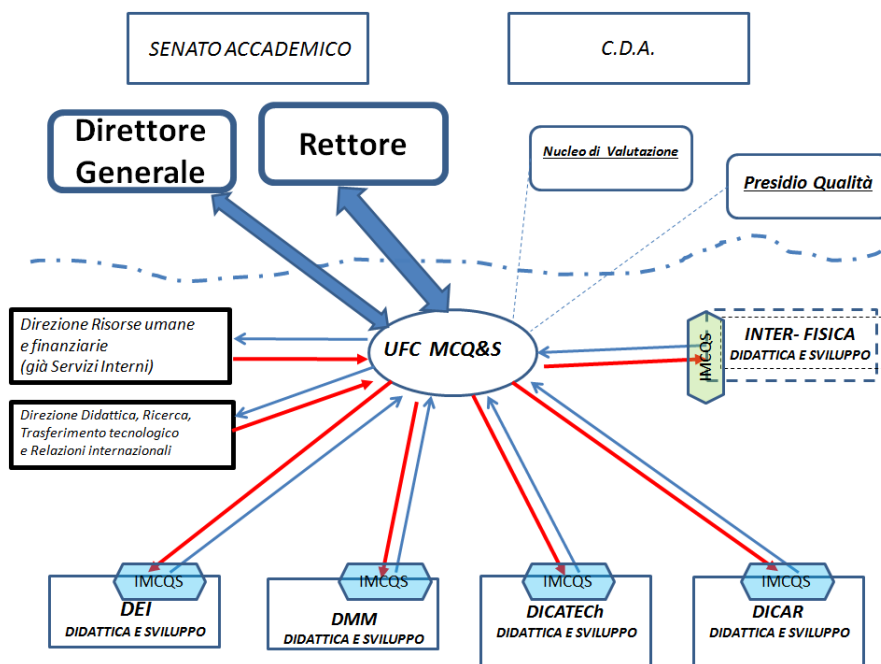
SENATO ACCADEMICO

C.D.A.

Direttore Generale

Rettore

Nucleo di Valutazione

Presidio Qualità

Direzione Risorse umane e finanziarie (già Servizi Interni)

UFC MCQ&S

IMCQS

INTER- FISICA DIDATTICA E SVILUPPO

Direzione Didattica, Ricerca, Trasferimento tecnologico e Relazioni internazionali

IMCQS
DEI
DIDATTICA E SVILUPPO

IMCQS
DMM
DIDATTICA E SVILUPPO

IMCQS
DICATECh
DIDATTICA E SVILUPPO

IMCQS
DICAR
DIDATTICA E SVILUPPO